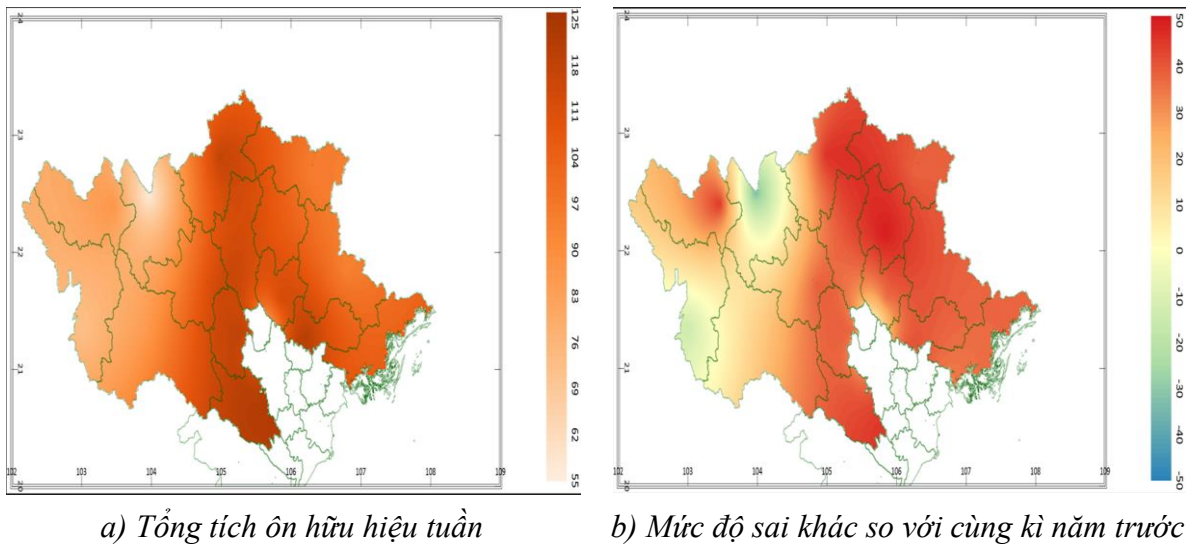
24
23
22
21
20
102
103
104
105
106
107
108
109
125
118
111
104
97
90
83
76
69
62
55

24
23
22
21
20
102
103
104
105
106
107
108
109
50
40
30
20
10
0
-10
-20
-30
-40
-50

a) Tổng tích ôn hữu hiệu tuần

b) Mức độ sai khác so với cùng kì năm trước